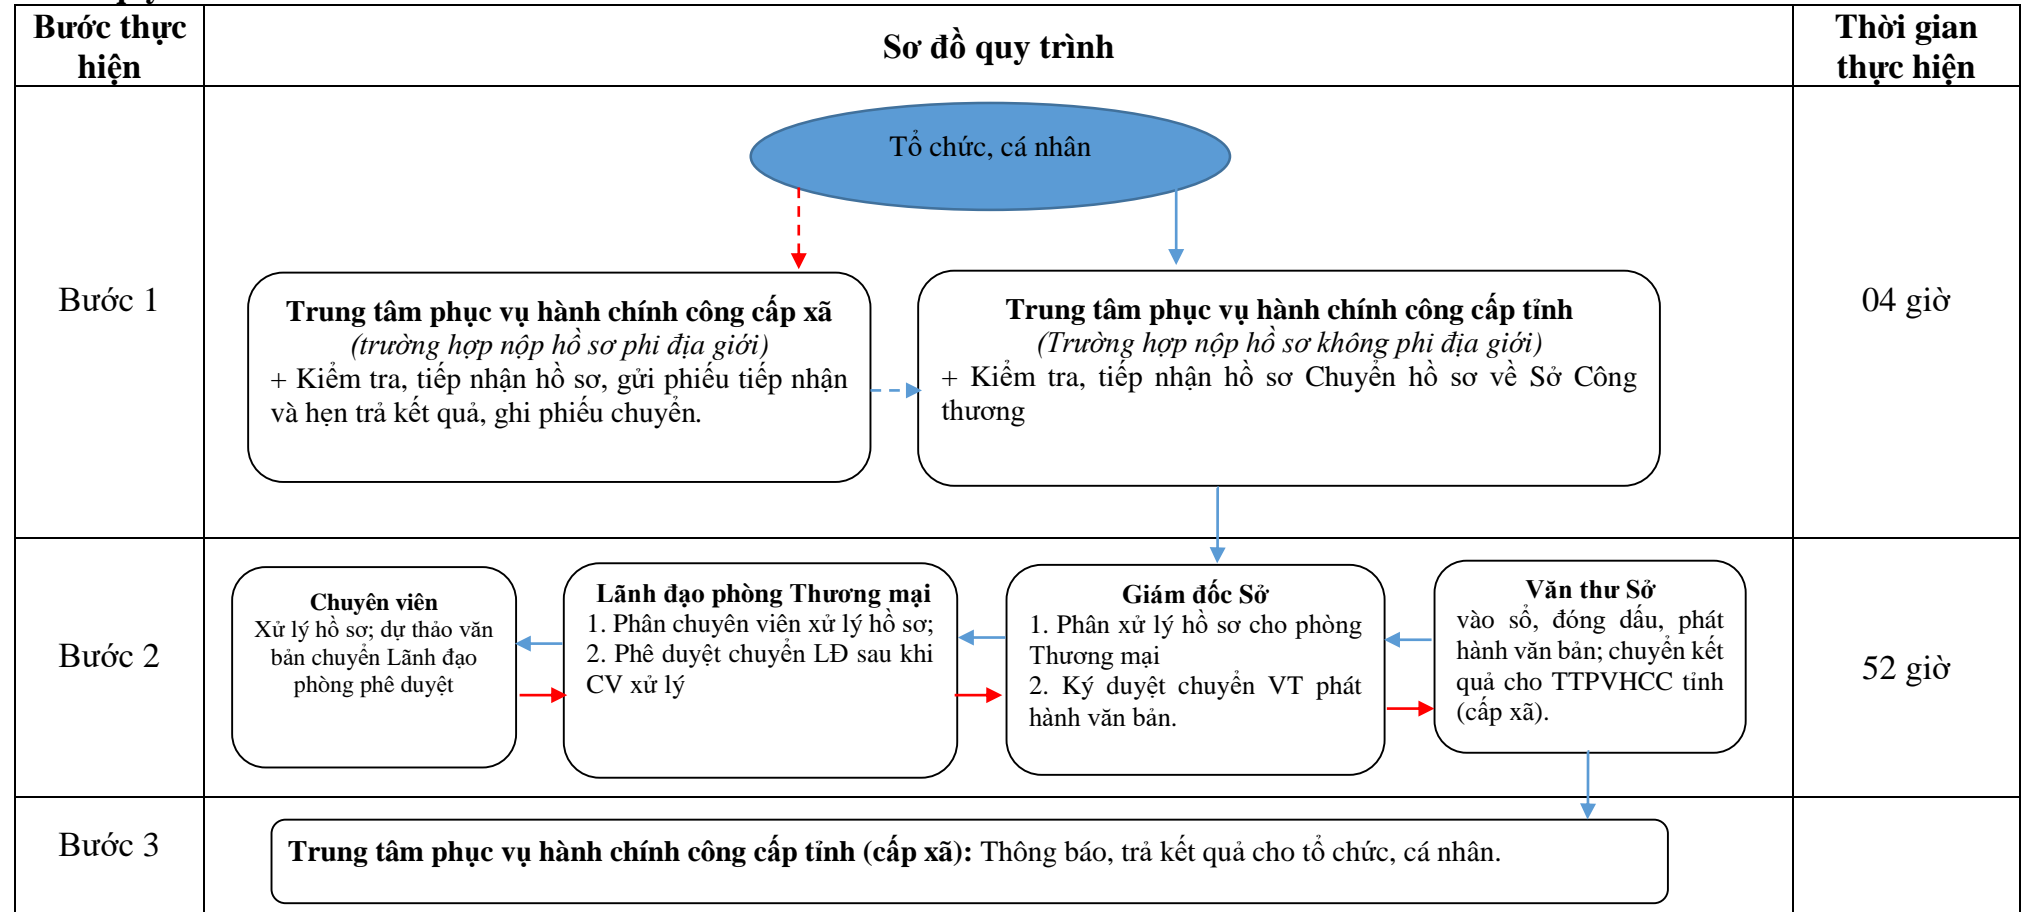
| Bước thực hiện | Sơ đồ quy trình | Thời gian thực hiện |
|---|---|---|
| Bước 1 | Tổ chức, cá nhân<br>**Trung tâm phục vụ hành chính công cấp xã** *(trường hợp nộp hồ sơ phi địa giới)* + Kiểm tra, tiếp nhận hồ sơ, gửi phiếu tiếp nhận và hẹn trả kết quả, ghi phiếu chuyển.<br>**Trung tâm phục vụ hành chính công cấp tỉnh** *(Trường hợp nộp hồ sơ không phi địa giới)* + Kiểm tra, tiếp nhận hồ sơ Chuyển hồ sơ về Sở Công thương | 04 giờ |
| Bước 2 | **Chuyên viên** Xử lý hồ sơ; dự thảo văn bản chuyển Lãnh đạo phòng phê duyệt<br>**Lãnh đạo phòng Thương mại** 1. Phân chuyên viên xử lý hồ sơ; 2. Phê duyệt chuyển LĐ sau khi CV xử lý<br>**Giám đốc Sở** 1. Phân xử lý hồ sơ cho phòng Thương mại 2. Ký duyệt chuyển VT phát hành văn bản.<br>**Văn thư Sở** vào sổ, đóng dấu, phát hành văn bản; chuyển kết quả cho TTPVHCC tỉnh (cấp xã). | 52 giờ |
| Bước 3 | **Trung tâm phục vụ hành chính công cấp tỉnh (cấp xã):** Thông báo, trả kết quả cho tổ chức, cá nhân. | |